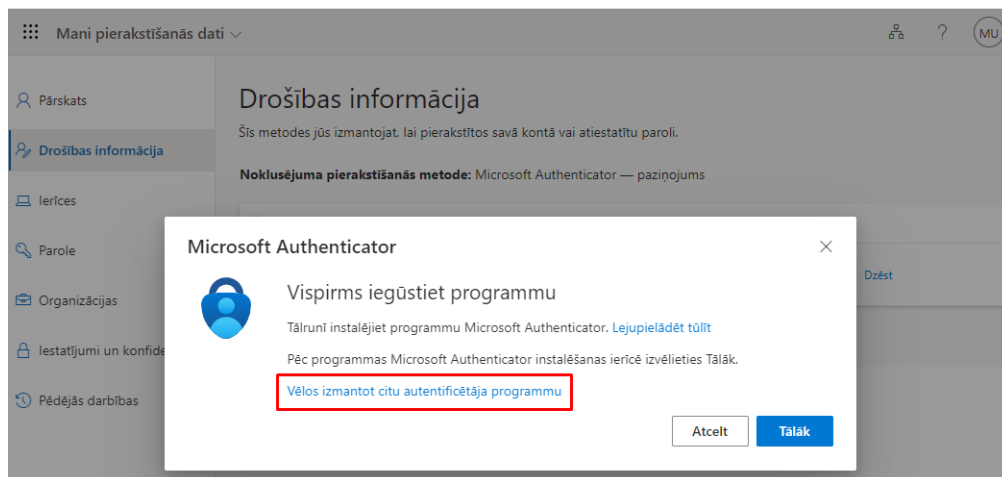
Mani pierakstīšanās dati

?

MU

Pārskats

Drošības informācija

Ierīces

Parole

Organizācijas

Iestatījumi un konfide

Pēdējās darbības

Drošības informācija

Šīs metodes jūs izmantojat, lai pierakstītos savā kontā vai atiestatītu paroli.

Noklusējuma pierakstīšanās metode: Microsoft Authenticator — paziņojums

Dzēst

Microsoft Authenticator

Vispirms iegūstiet programmu

Tālrunī instalējiet programmu Microsoft Authenticator. Lejupielādēt tūlīt

Pēc programmas Microsoft Authenticator instalēšanas ierīcē izvēlieties Tālāk.

Vēlos izmantot citu autentificētāja programmu

Atcelt

Tālāk